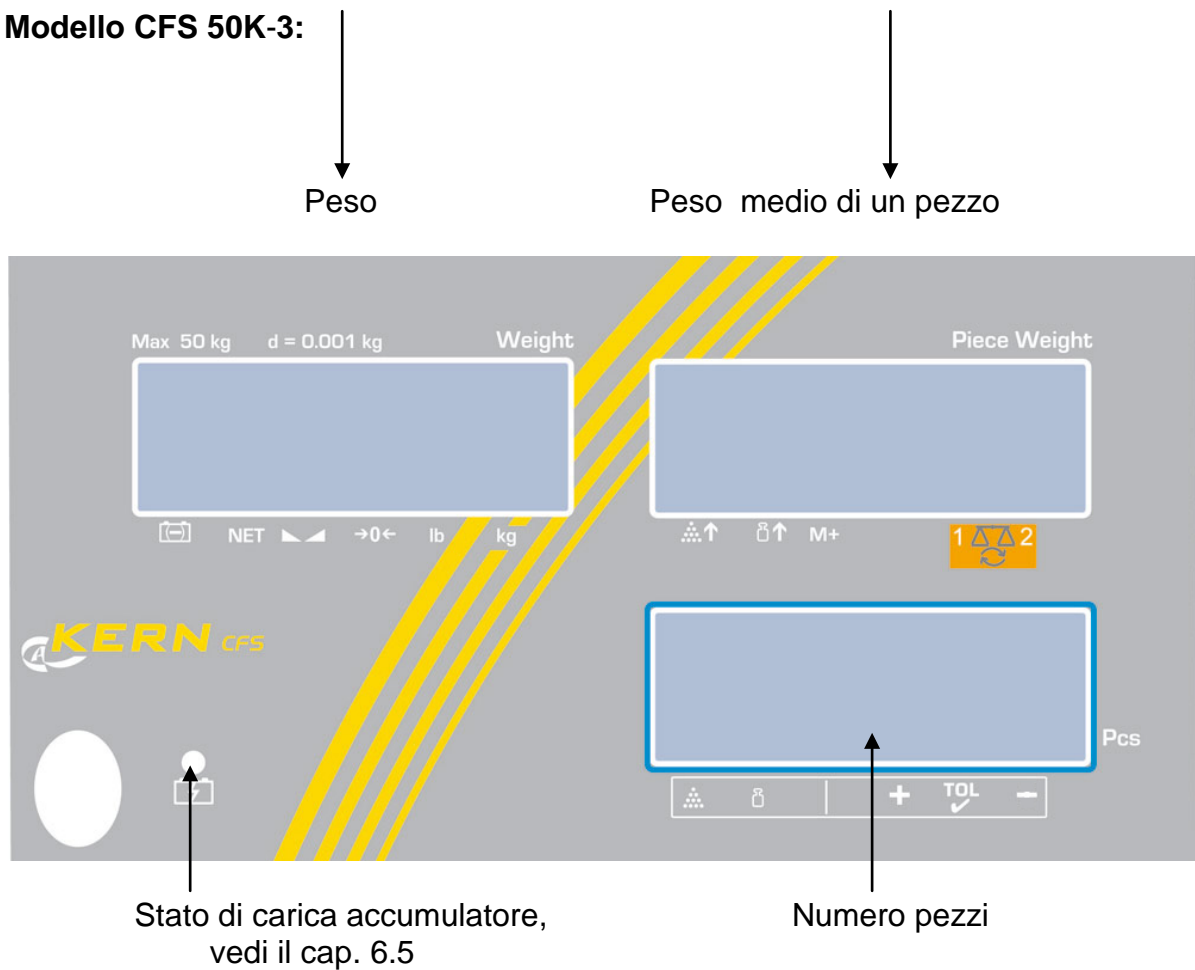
**Modello CFS 50K-3:**

Peso

Peso medio di un pezzo

Max 50 kg d = 0.001 kg

Weight

Piece Weight

NET →0← lb kg

M+

1 2

KERN CFS

Pcs

+ TOL −

Stato di carica accumulatore, vedi il cap. 6.5

Numero pezzi